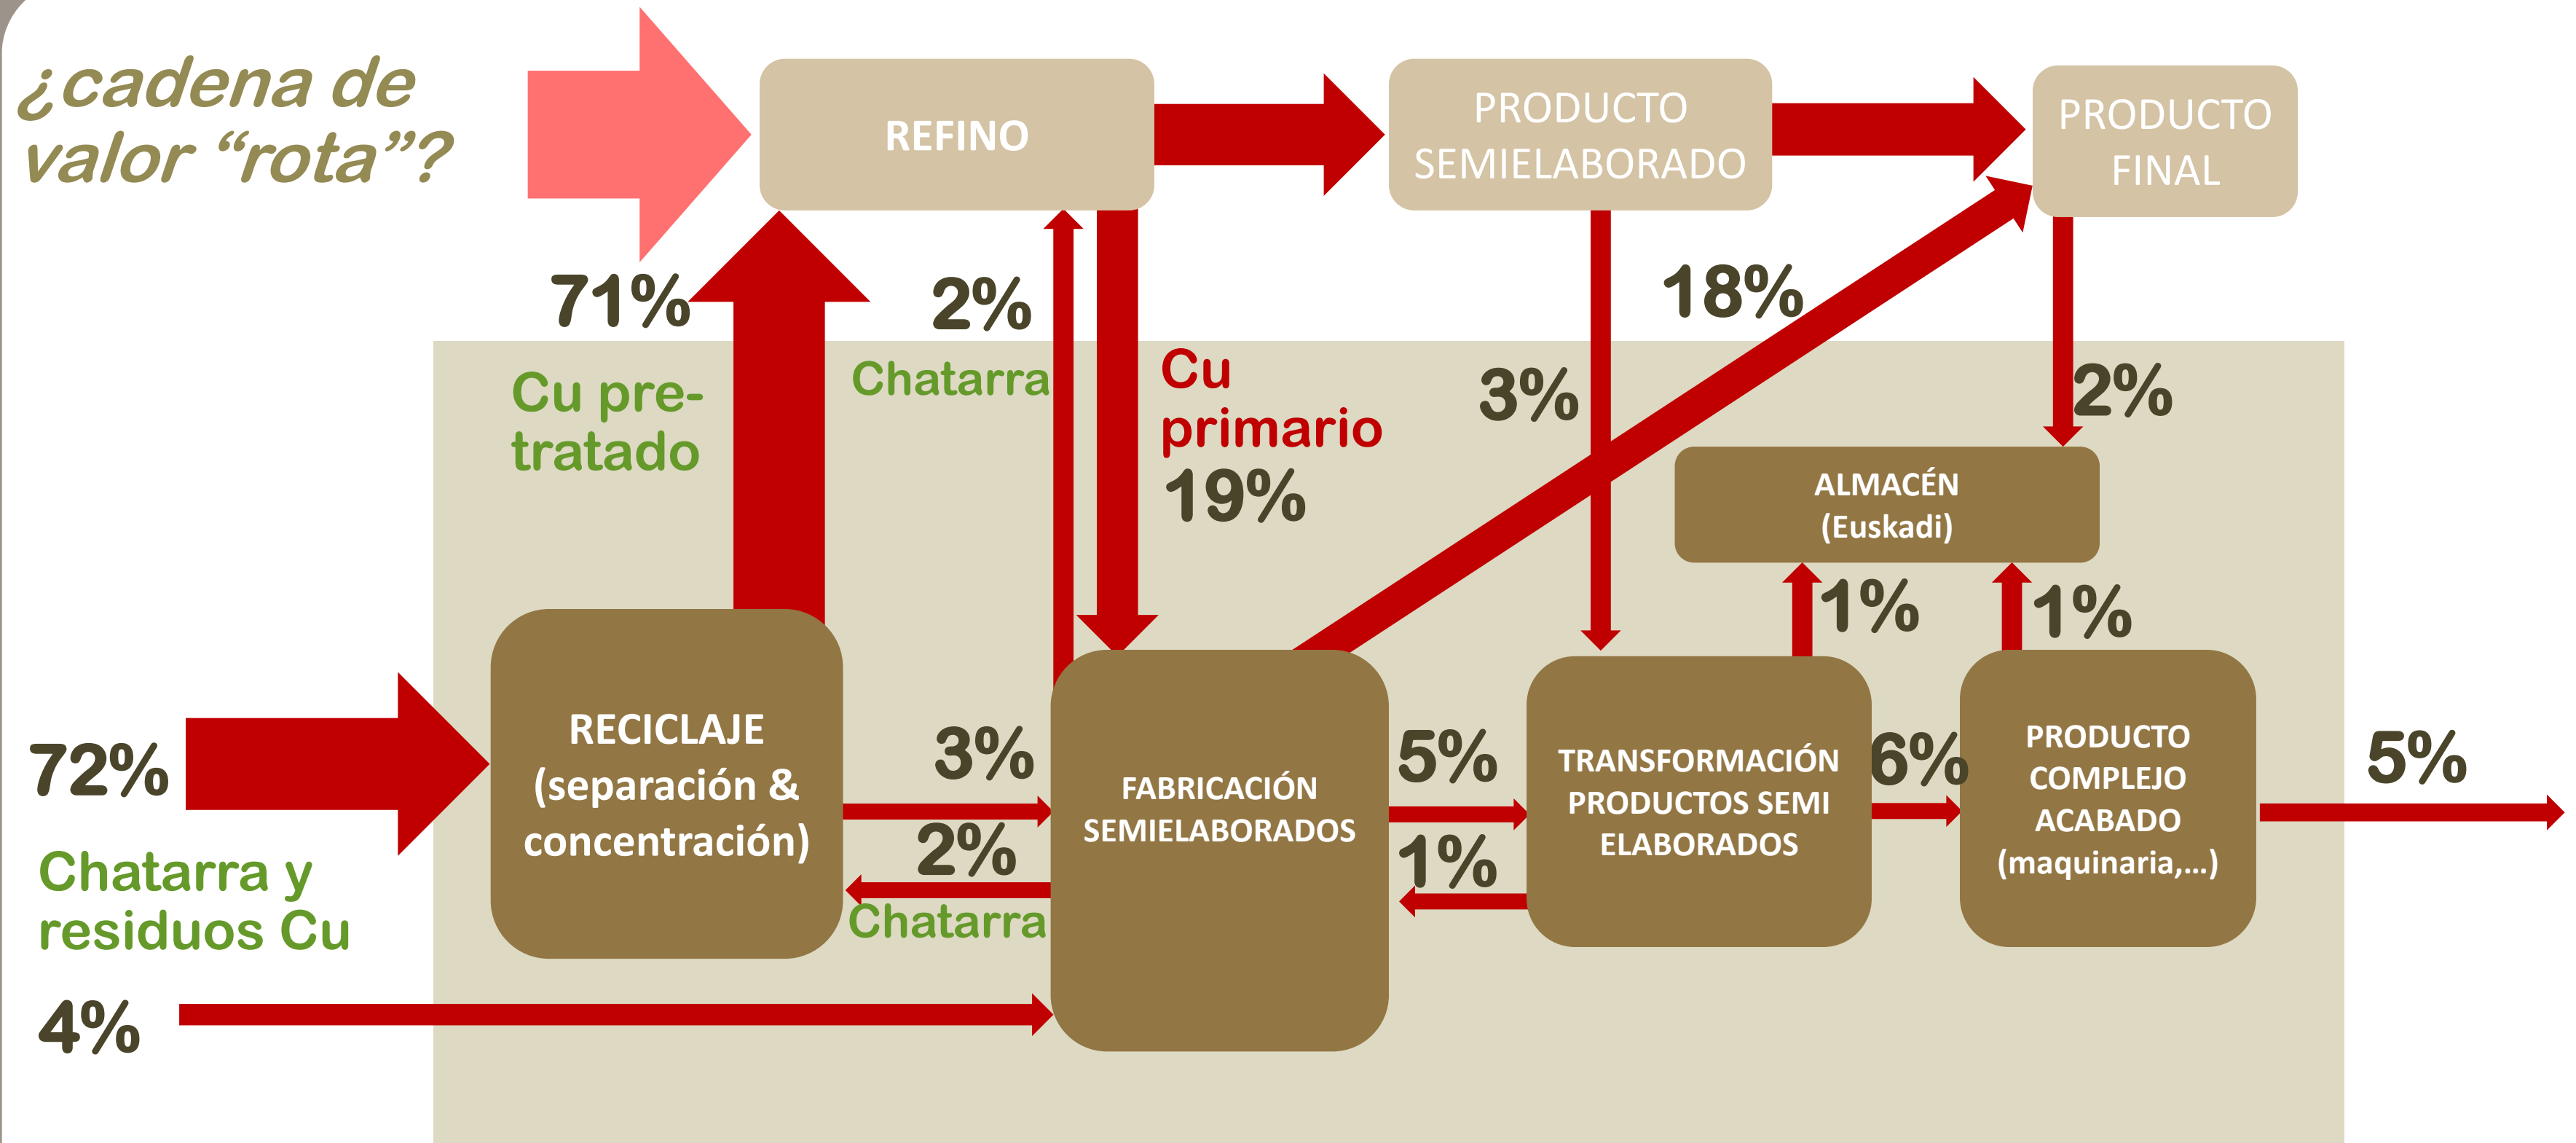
¿cadena de valor "rota"?

REFINO

PRODUCTO SEMIELABORADO

PRODUCTO FINAL

71%

Cu pretratado

2%

Chatarra

Cu primario

19%

18%

3%

2%

ALMACÉN (Euskadi)

1%

1%

72%

Chatarra y residuos Cu

RECICLAJE (separación & concentración)

3%

2%

Chatarra

FABRICACIÓN SEMIELABORADOS

5%

1%

TRANSFORMACIÓN PRODUCTOS SEMI ELABORADOS

6%

PRODUCTO COMPLEJO ACABADO (maquinaria,...)

5%

4%